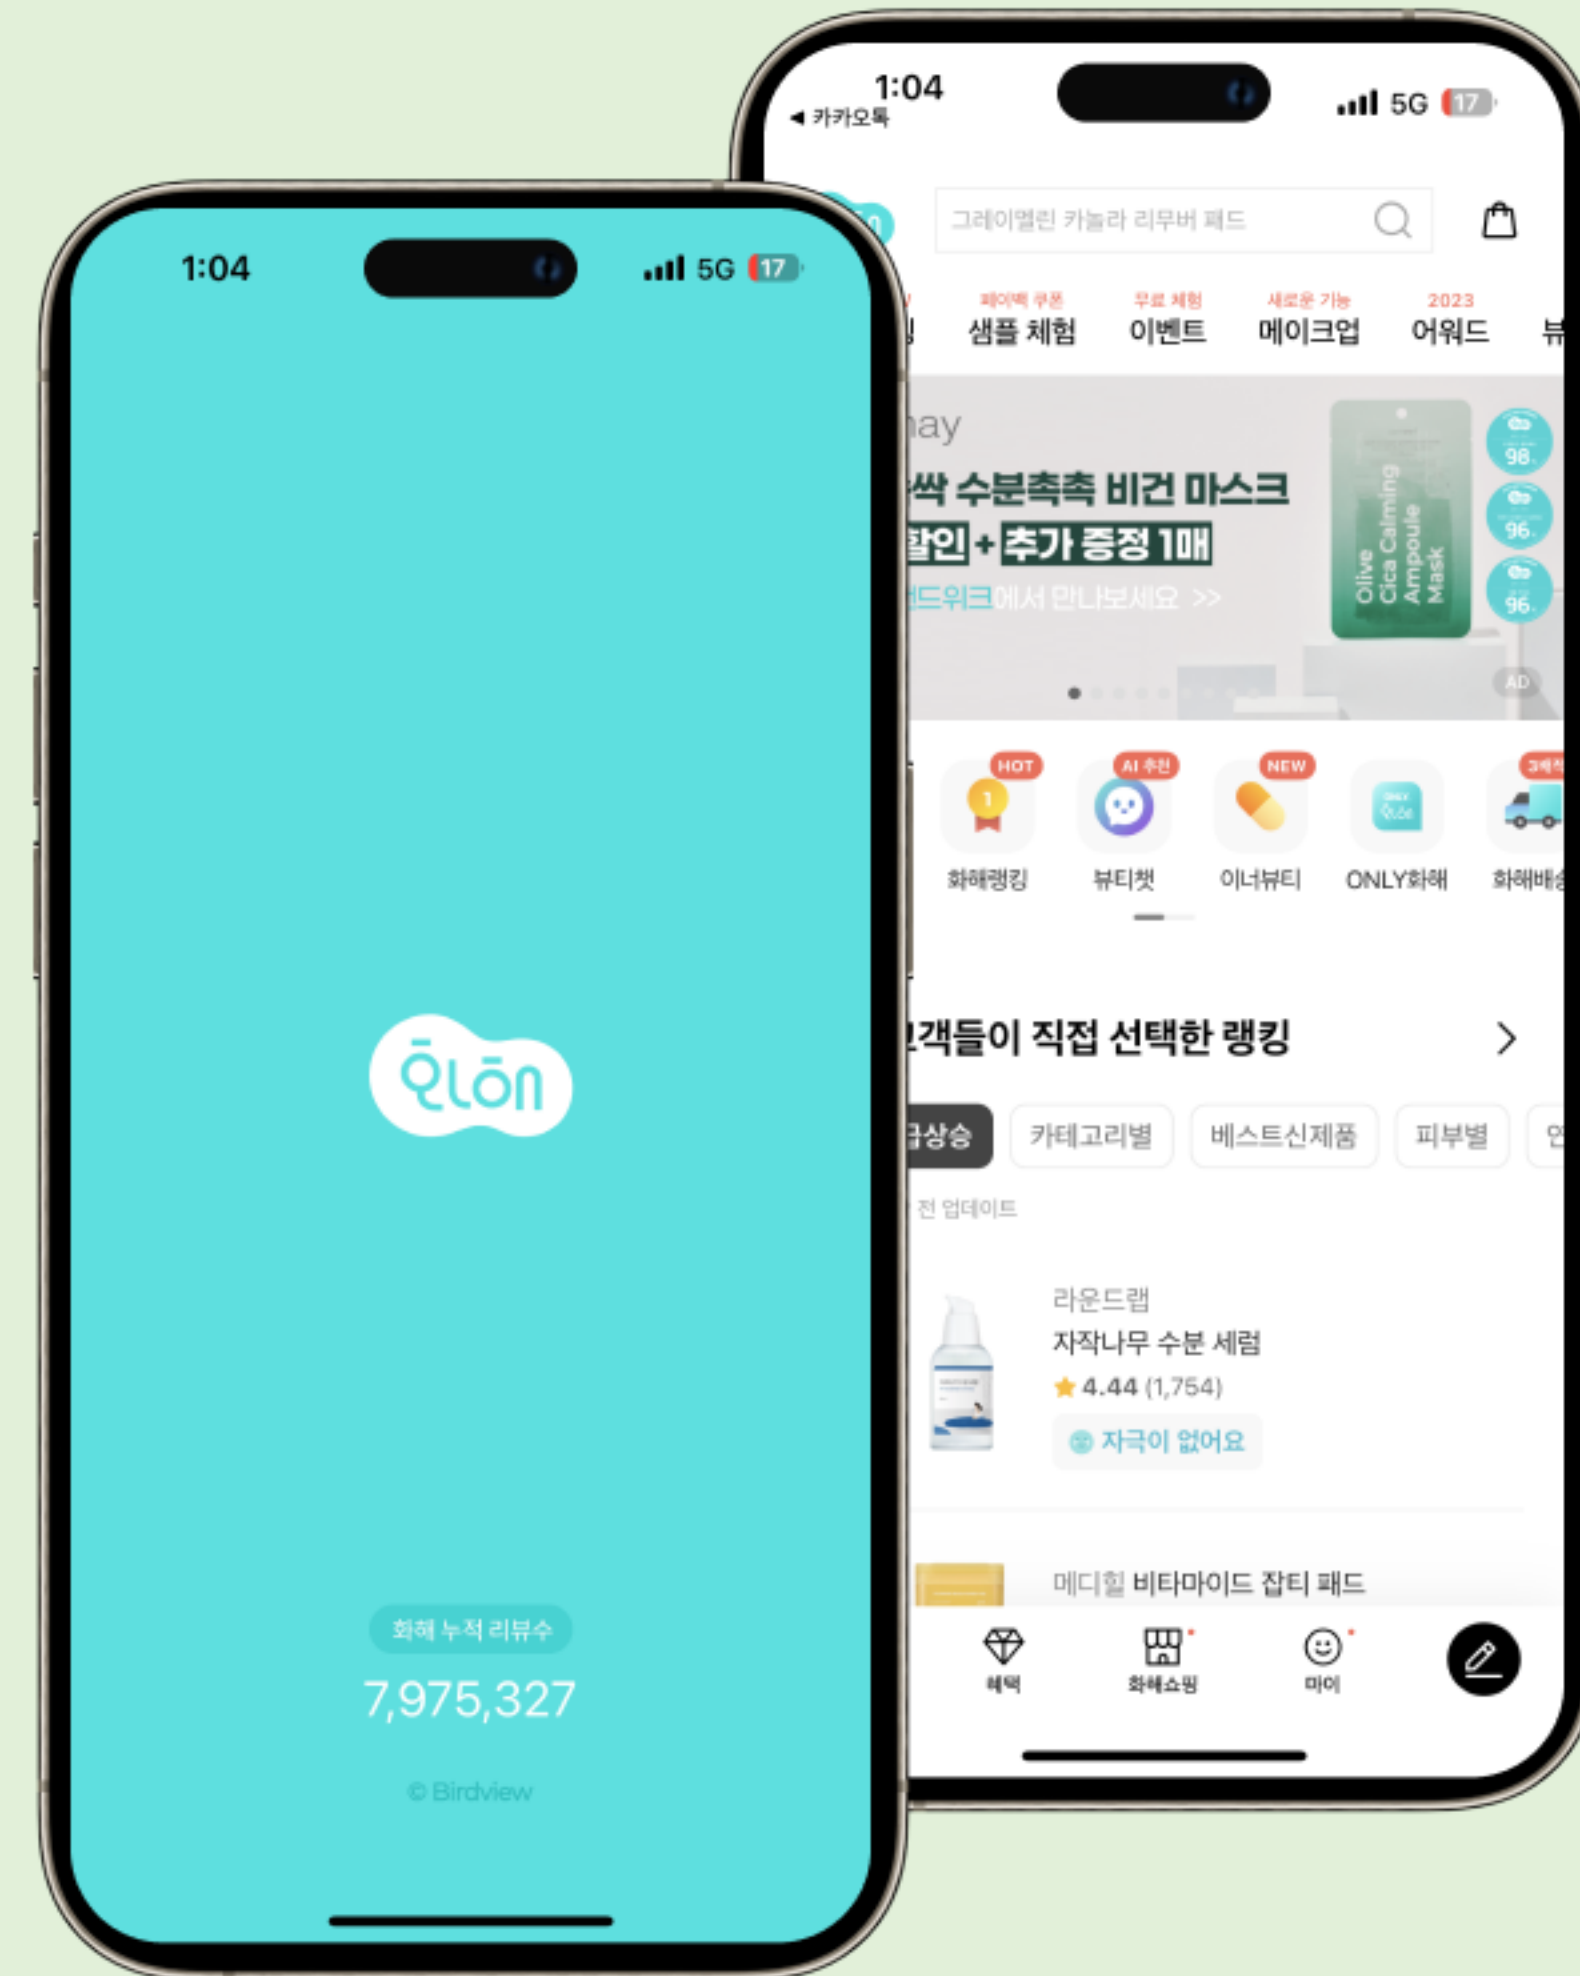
1:04
5G 17

화해

화해 누적 리뷰수
7,975,327

© Birdview

1:04
◀ 카카오톡
5G 17

그레이멜린 카놀라 리무버 패드

페이백 쿠폰
샘플 체험
무료 체험
이벤트
새로운 기능
메이크업
2023
어워드

ay
싹 수분촉촉 비건 마스크
할인 + 추가 증정 1매
드위크에서 만나보세요 >>
Olive Cica Calming Ampoule Mask
98
96
96
AD

HOT
화해랭킹
AI 추천
뷰티챗
NEW
이너뷰티
ONLY화해
화해배송

객들이 직접 선택한 랭킹 >

급상승
카테고리별
베스트신제품
피부별

전 업데이트

라운드랩
자작나무 수분 세럼
4.44 (1,754)
자극이 없어요

메디힐 비타마이드 잡티 패드

혜택
화해쇼핑
마이